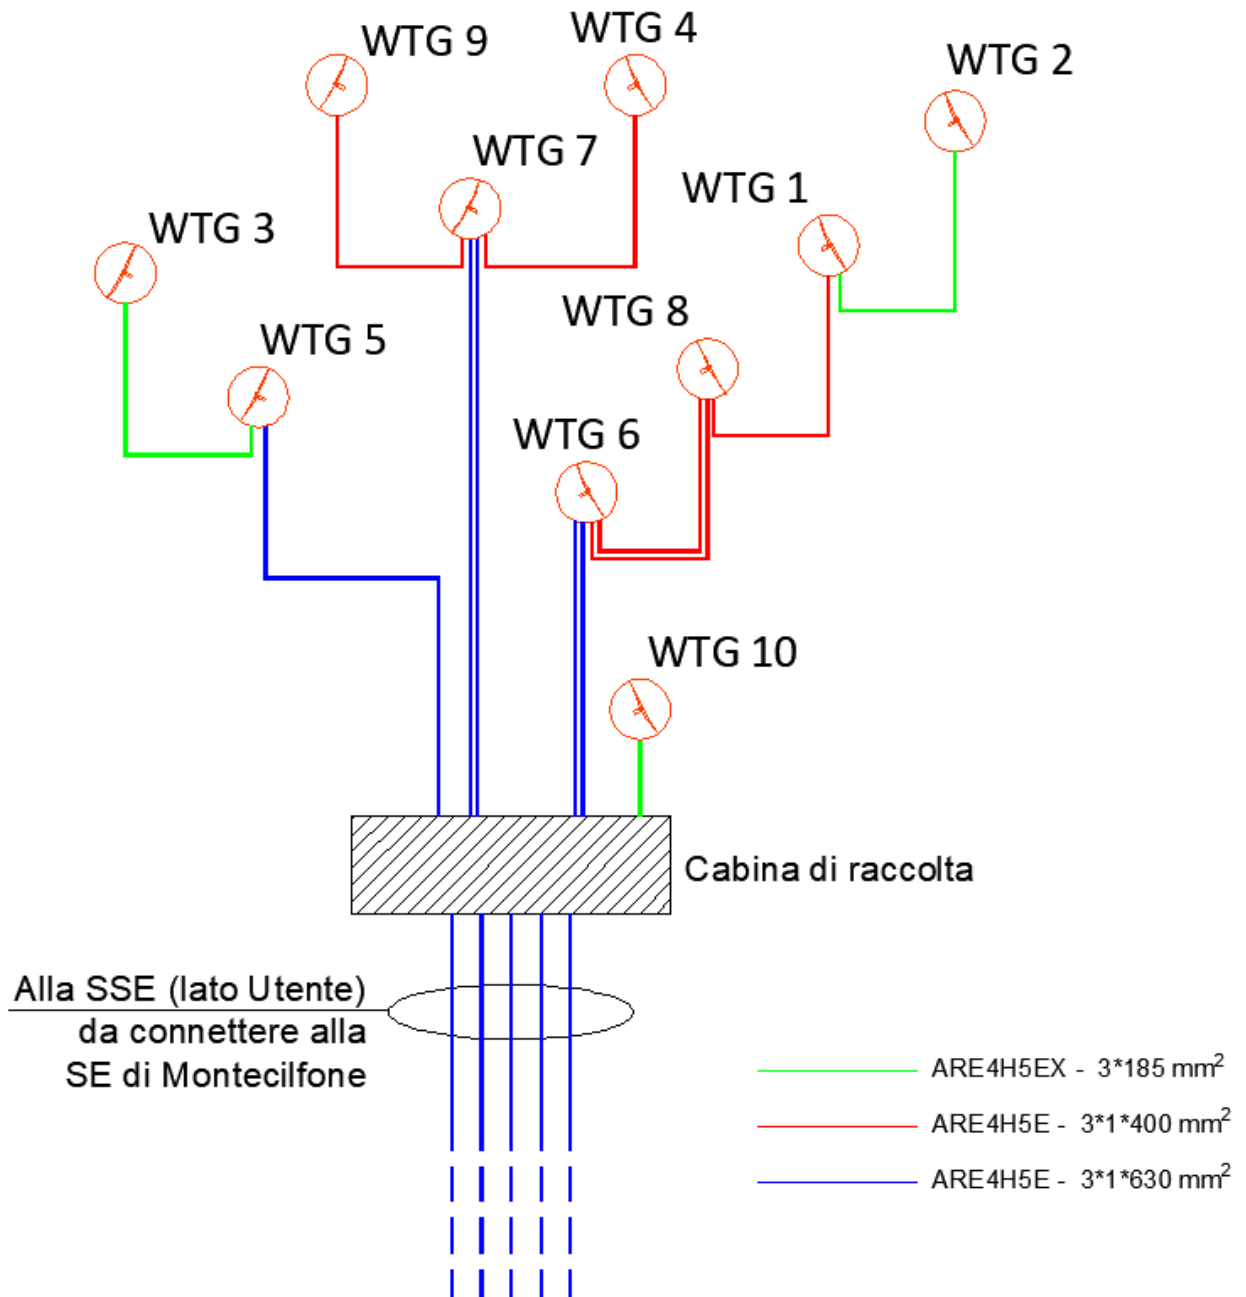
WTG 9
WTG 4
WTG 2
WTG 7
WTG 1
WTG 3
WTG 8
WTG 5
WTG 6
WTG 10

Cabina di raccolta

Alla SSE (lato Utente) da connettere alla SE di Montecilfone

ARE4H5EX - $3*185\ mm^2$
ARE4H5E - $3*1*400\ mm^2$
ARE4H5E - $3*1*630\ mm^2$